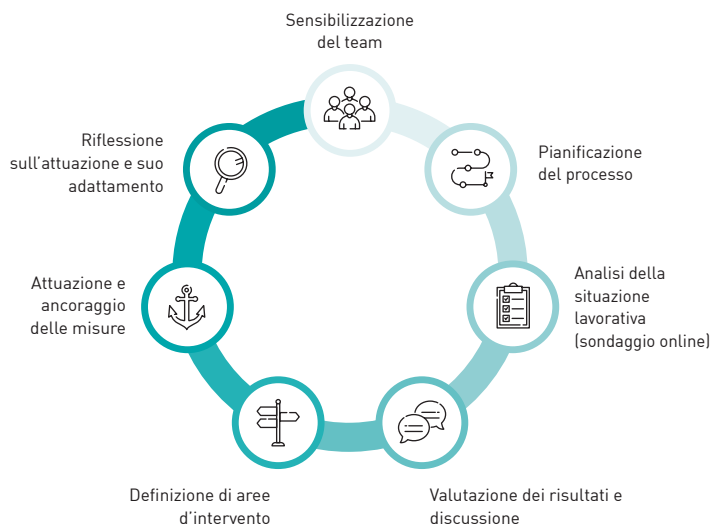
Sensibilizzazione del team

Pianificazione del processo

Analisi della situazione lavorativa (sondaggio online)

Valutazione dei risultati e discussione

Definizione di aree d'intervento

Attuazione e ancoraggio delle misure

Riflessione sull'attuazione e suo adattamento